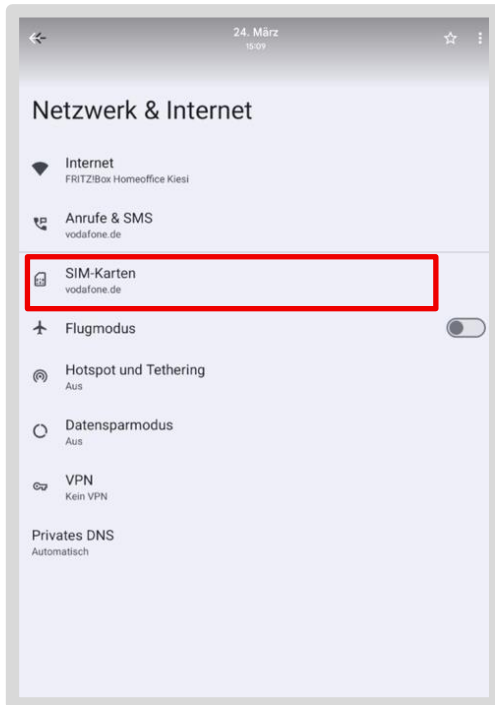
24. März
15:09

Netzwerk & Internet

Internet
FRITZ!Box Homeoffice Kiesi

Anrufe & SMS
vodafone.de

SIM-Karten
vodafone.de

Flugmodus

Hotspot und Tethering
Aus

Datensparmodus
Aus

VPN
Kein VPN

Privates DNS
Automatisch